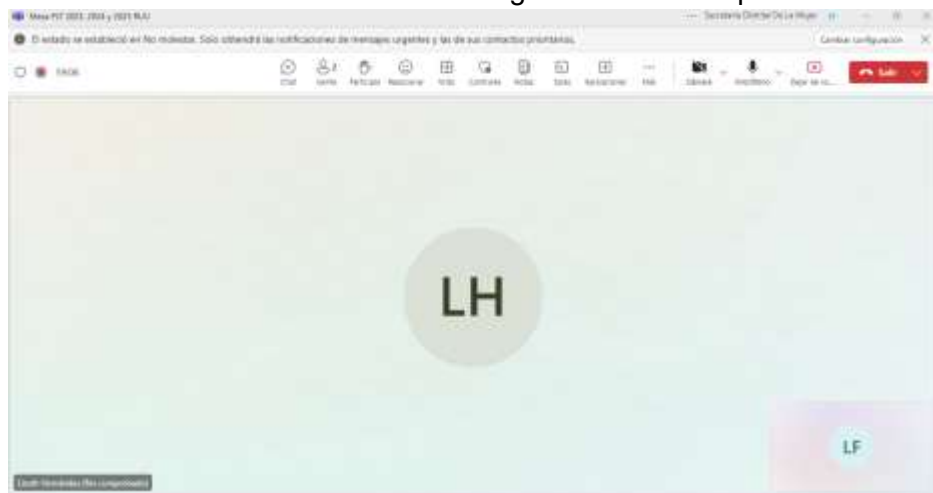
Mesa PIT 2023, 2024 y 2025 RUU

Secretaría Distrital De La Mujer

El estado se estableció en No molestar. Solo obtendrá las notificaciones de mensajes urgentes y las de sus contactos prioritarios.

Cambiar configuración

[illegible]

Chat Gente Participar Reaccionar Vista Controles Notas Salas Aplicaciones Más Cámara Micrófono Dejar de co... Salir

LH

LF

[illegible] Hernández (No comprobado)